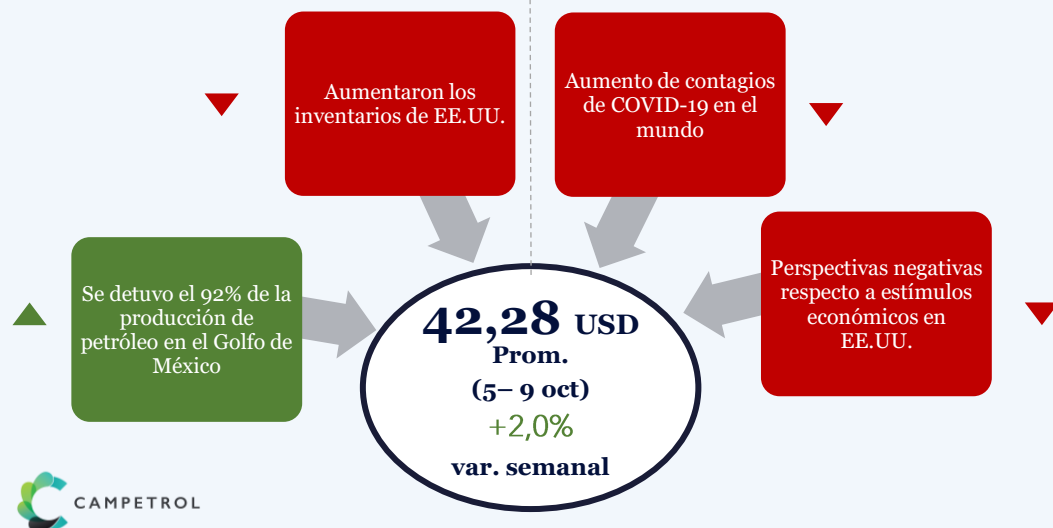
Aumentaron los inventarios de EE.UU.

Aumento de contagios de COVID-19 en el mundo

Se detuvo el 92% de la producción de petróleo en el Golfo de México

42,28 USD
Prom.
(5– 9 oct)
+2,0%
var. semanal

Perspectivas negativas respecto a estímulos económicos en EE.UU.

CAMPETROL